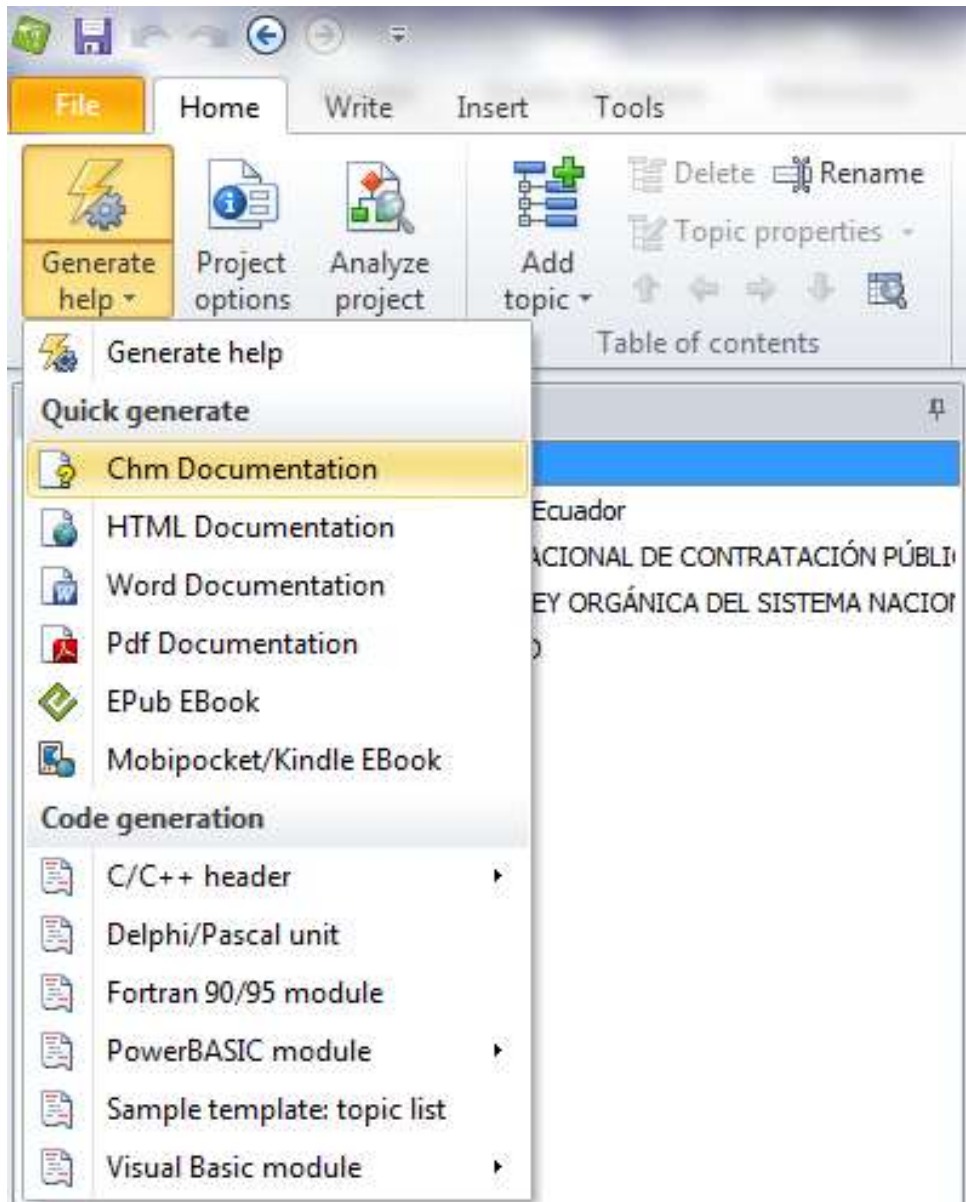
File Home Write Insert Tools

Generate help

Project options

Analyze project

Add topic

Delete Rename

Topic properties

Table of contents

Generate help

Quick generate

Chm Documentation

HTML Documentation

Word Documentation

Pdf Documentation

EPub EBook

Mobipocket/Kindle EBook

Code generation

C/C++ header

Delphi/Pascal unit

Fortran 90/95 module

PowerBASIC module

Sample template: topic list

Visual Basic module

Ecuador

ACIONAL DE CONTRATACIÓN PÚBLI

EY ORGÁNICA DEL SISTEMA NACIOI